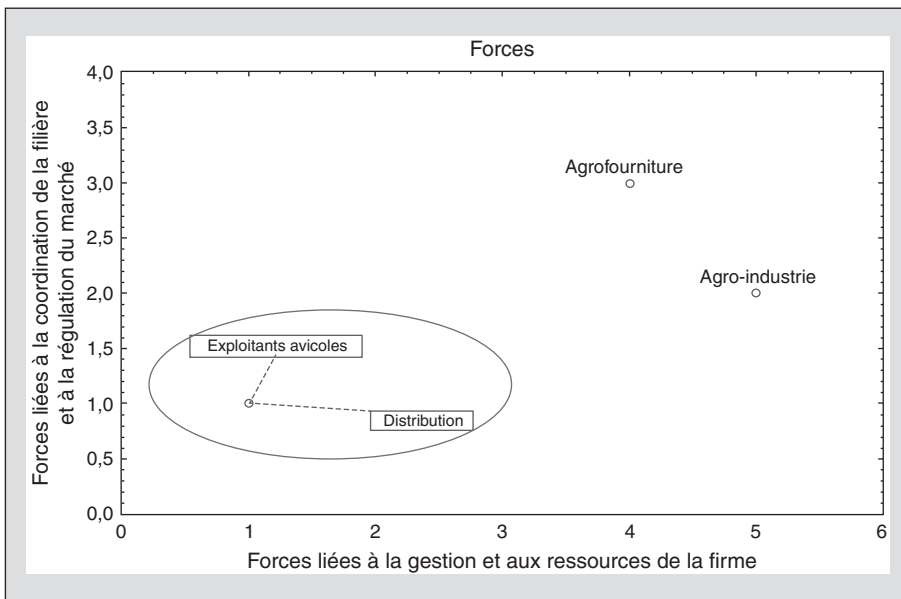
Forces

Forces liées à la coordination de la filière et à la régulation du marché

4,0
3,5
3,0
2,5
2,0
1,5
1,0
0,5
0,0

Agrofourniture

Agro-industrie

Exploitants avicoles

Distribution

0 1 2 3 4 5 6

Forces liées à la gestion et aux ressources de la firme